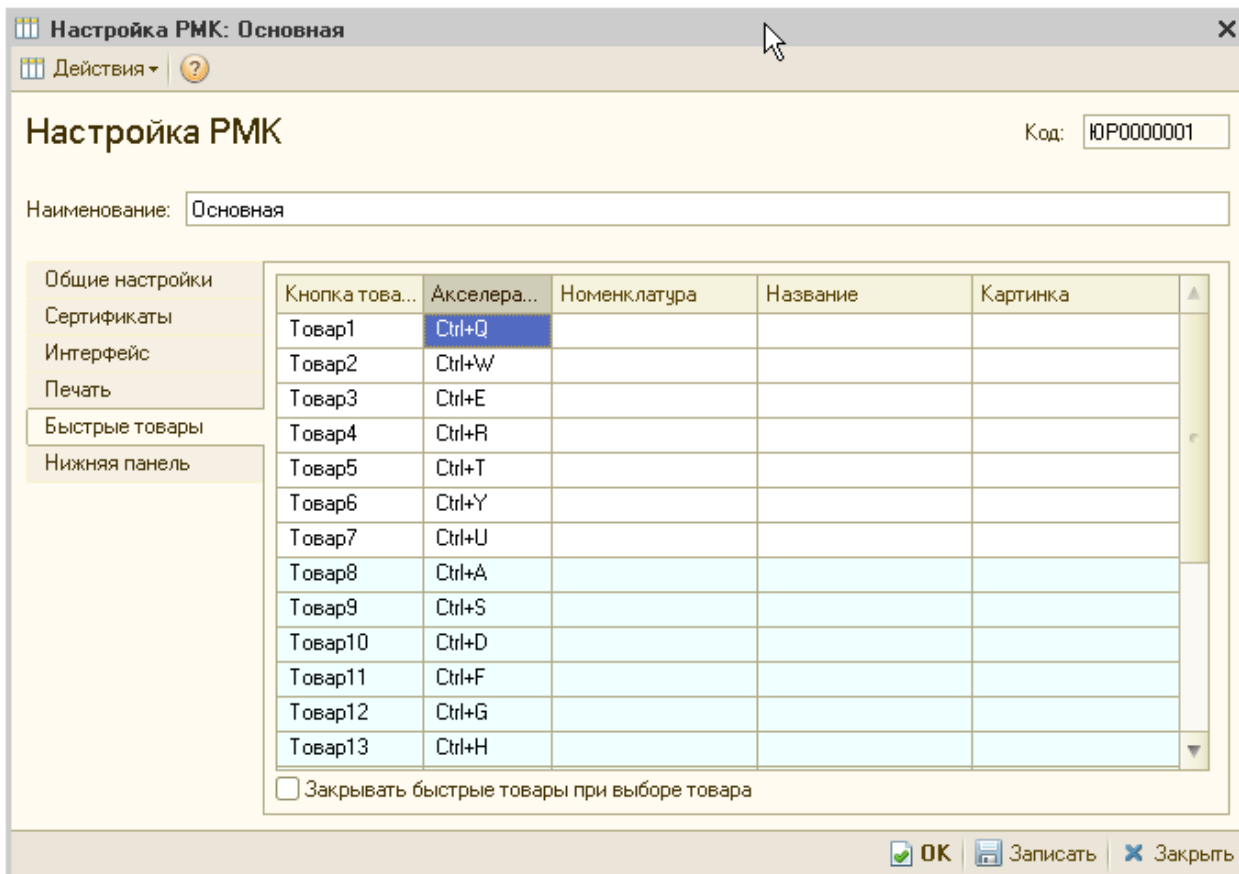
Настройка РМК: Основная

Действия ▾

Настройка РМК

Код: ЮР0000001

Наименование: Основная

Общие настройки
Сертификаты
Интерфейс
Печать
Быстрые товары
Нижняя панель

| Кнопка това... | Акселера... | Номенклатура | Название | Картинка |
|---|---|---|---|---|
| Товар1 | Ctrl+Q | | | |
| Товар2 | Ctrl+W | | | |
| Товар3 | Ctrl+E | | | |
| Товар4 | Ctrl+R | | | |
| Товар5 | Ctrl+T | | | |
| Товар6 | Ctrl+Y | | | |
| Товар7 | Ctrl+U | | | |
| Товар8 | Ctrl+A | | | |
| Товар9 | Ctrl+S | | | |
| Товар10 | Ctrl+D | | | |
| Товар11 | Ctrl+F | | | |
| Товар12 | Ctrl+G | | | |
| Товар13 | Ctrl+H | | | |

Закрывать быстрые товары при выборе товара

OK Записать Закрыть